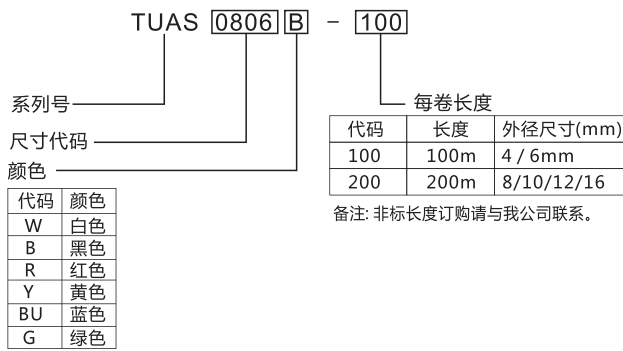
TUAS 0806 B - 100

系列号

尺寸代码

颜色

| 代码 | 颜色 |
|---|---|
| W | 白色 |
| B | 黑色 |
| R | 红色 |
| Y | 黄色 |
| BU | 蓝色 |
| G | 绿色 |

每卷长度

| 代码 | 长度 | 外径尺寸(mm) |
|---|---|---|
| 100 | 100m | 4 / 6mm |
| 200 | 200m | 8/10/12/16 |

备注: 非标长度订购请与我公司联系。